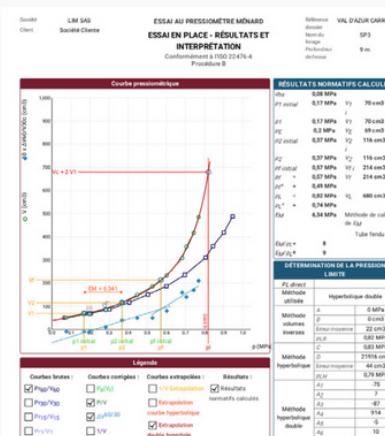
Société LIM SAS
Client Société Cliente

ESSAI AU PRESSIOMÈTRE MÉNARD
ESSAI EN PLACE - RÉSULTATS ET INTERPRÉTATION
Conformément à l'ISO 22476-4
Procédure B

Référence dossier VAL D'AZUR CARR
Nom du forage SP3
Profondeur de l'essai 9 m

Courbe pressiométrique

V (cm3)
Δ V60/V30 (cm3)

Vc + 2 V1
EM = 6,341
V1
V2
p1 initial
p2 initial
pf initial
pf
pl
p (MPa

RÉSULTATS NORMATIFS CALCUL
| | | | |
|---|---|---|---|
| PEs | 0,08 MPa | | |
| P1 initial | 0,17 MPa | V1 | 70 cm3 |
| P1 | 0,17 MPa | V1 | 70 cm3 |
| PE | 0,2 MPa | V2 | 69 cm3 |
| P2 initial | 0,37 MPa | V2 | 116 cm3 |
| P2 | 0,37 MPa | V2 | 116 cm3 |
| Pf initial | 0,57 MPa | Vf | 214 cm3 |
| Pf | 0,57 MPa | Vf | 214 cm3 |
| Pl* | 0,49 MPa | | |
| PL | 0,82 MPa | VL | 680 cm3 |
| PL* | 0,74 MPa | | |
| EM | 6,34 MPa | Méthode de cal de EM | |
| | | Tube fendu | |
| EM/PL* | 8 | | |
| EM/Pf* | 9 | | |

DÉTERMINATION DE LA PRESSION LIMITE
| | | |
|---|---|---|
| PL direct | | |
| Méthode utilisée | Hyperbolique double | |
| Méthode volumes inverses | A | 0 MPa |
| | B | 0 cm3 |
| | Erreur moyenne | 22 cm3 |
| | PLR | 0,82 MP |
| Méthode hyperbolique | PLR | 0,83 MP |
| | D | 21916 cm |
| | Erreur moyenne | 44 cm3 |
| | PLR | 0,79 MP |
| Méthode hyperbolique double | A1 | 75 |
| | A2 | 7 |
| | A3 | -87 |
| | A4 | 914 |
| | A5 | -5 |
| | A6 | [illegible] |

Légende
Courbes brutes : Pcp/Vcp ; Pcp/V60 ; Pcp/Vc ; Pcp/Vc
Courbes corrigées : P/V ; P/V ; P/ΔV60/30 ; 1/V
Courbes d'extrapolation : 1/V Extrapolation ; Extrapolation courbe hyperbolique ; Extrapolation double hyperbole
Résultats : Résultats normatifs calculés